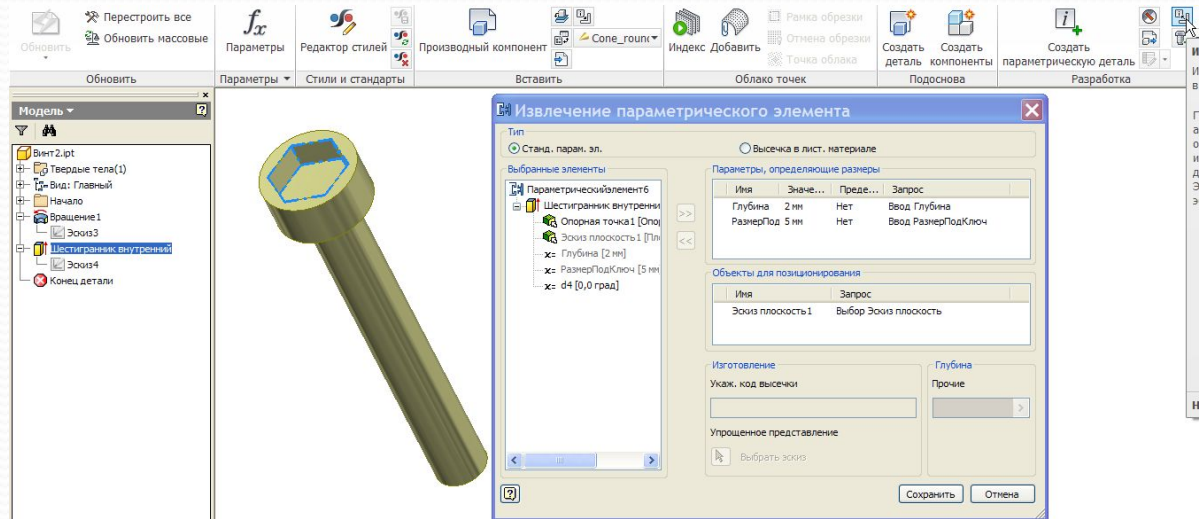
Обновить
Перестроить все
Обновить массовые
Параметры
Редактор стилей
Производный компонент
Cone_round
Индекс
Добавить
Рамка обрезки
Отмена обрезки
Точка облака
Создать деталь
Создать компоненты
Создать параметрическую деталь
Обновить
Параметры ▾
Стили и стандарты
Вставить
Облако точек
Подоснова
Разработка

Модель ▾
Винт2.ipt
Твердые тела(1)
Вид: Главный
Начало
Вращение1
Эскиз3
Шестигранник внутренний
Эскиз4
Конец детали

Извлечение параметрического элемента
Тип
Станд. парам. эл.
Высечка в лист. материале
Выбранные элементы
ПараметрическийЭлемент6
Шестигранник внутренни
Опорная точка1 [Опор
Эскиз плоскость1 [Пло
Глубина [2 мм]
РазмерПодКлюч [5 мм
d4 [0,0 град]
>>
<<
Параметры, определяющие размеры
| Имя | Значе... | Преде... | Запрос |
|---|---|---|---|
| Глубина | 2 мм | Нет | Ввод Глубина |
| РазмерПод | 5 мм | Нет | Ввод РазмерПодКлюч |
Объекты для позиционирования
| Имя | Запрос |
|---|---|
| Эскиз плоскость1 | Выбор Эскиз плоскость |
Изготовление
Укаж. код высечки
Упрощенное представление
Выбрать эскиз
Глубина
Прочие
Сохранить
Отмена